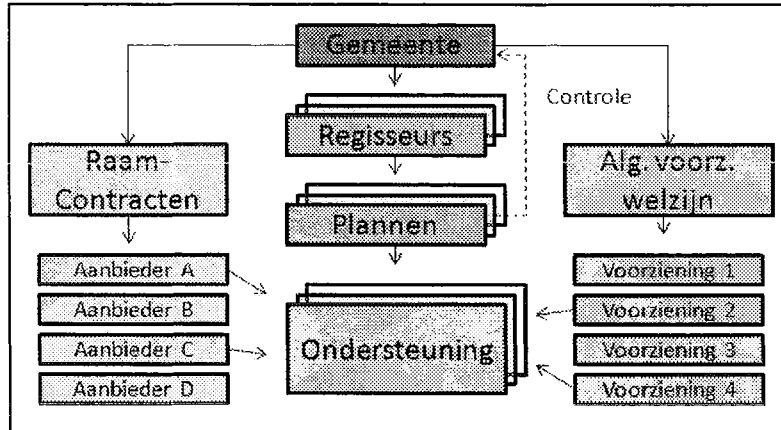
Gemeente

Controle

Regisseurs

Raam-Contracten

Alg. voorz. welzijn

Plannen

Aanbieder A

Aanbieder B

Aanbieder C

Aanbieder D

Ondersteuning

Voorziening 1

Voorziening 2

Voorziening 3

Voorziening 4